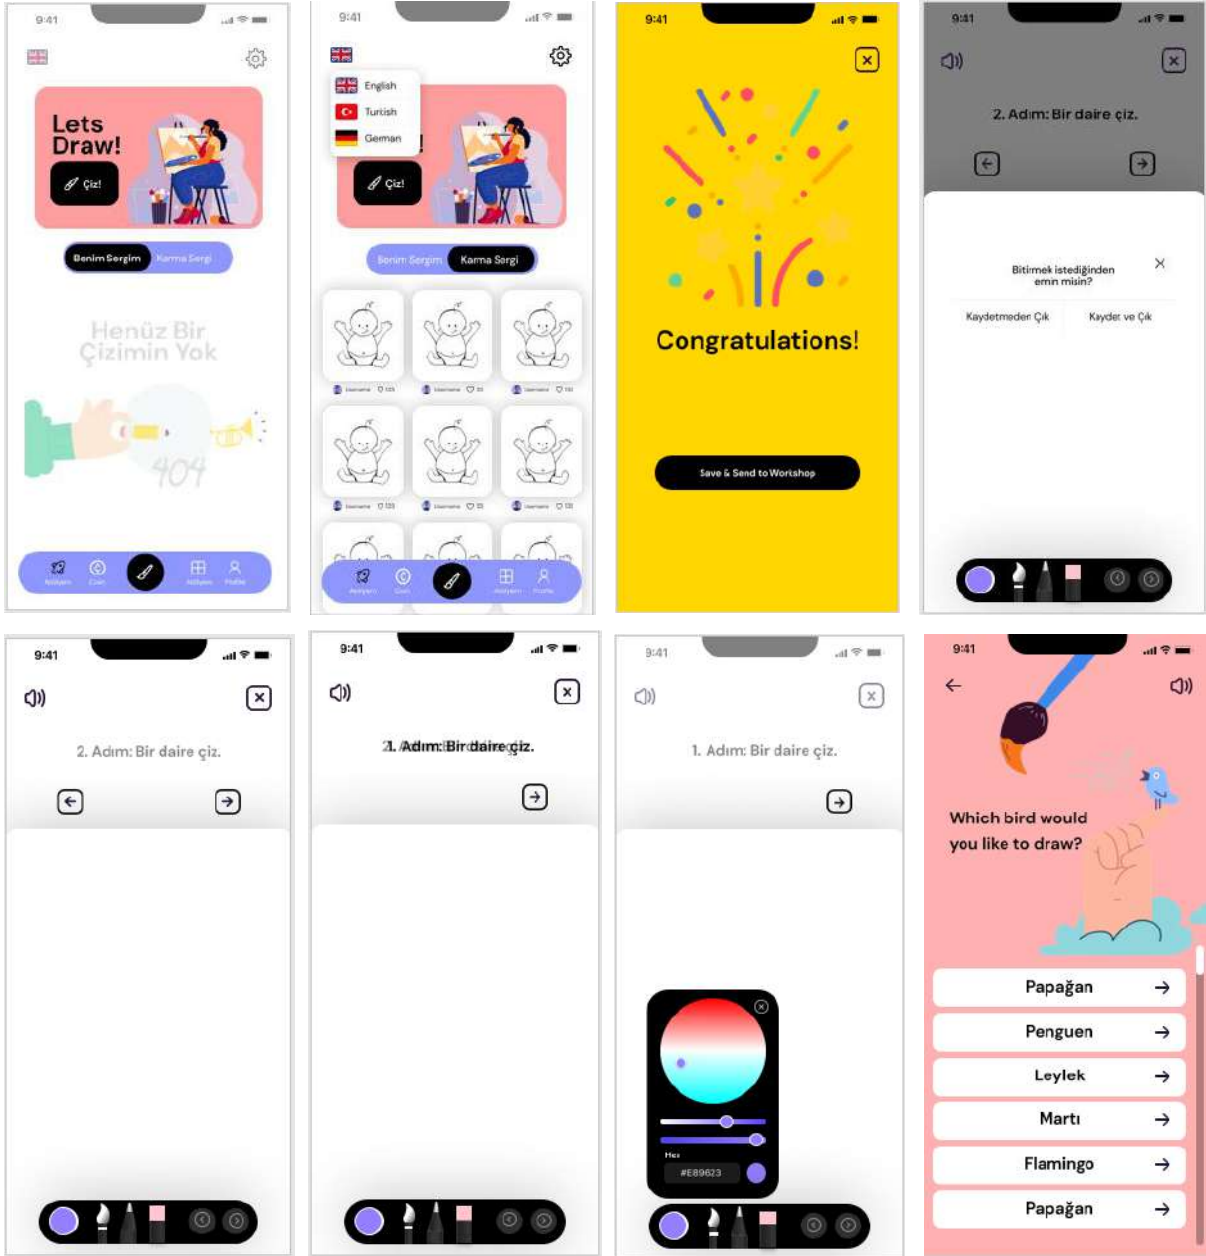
9:41

Lets Draw!

Çiz!

Benim Sergim

Karma Sergi

Henüz Bir Çizimin Yok

404

Atölyem Çizim Atölyem Profile

9:41

English

Turkish

German

Çiz!

Benim Sergim

Karma Sergi

Username 123

Atölyem Çizim Atölyem Profile

9:41

Congratulations!

Save & Send to Workshop

9:41

2. Adım: Bir daire çiz.

Bitirmek istediğinden emin misin?

Kaydetmeden Çık

Kaydet ve Çık

9:41

2. Adım: Bir daire çiz.

9:41

1. Adım: Bir daire çiz.

9:41

1. Adım: Bir daire çiz.

Hex

#E89623

9:41

Which bird would you like to draw?

Papağan

Penguen

Leylek

Martı

Flamingo

Papağan